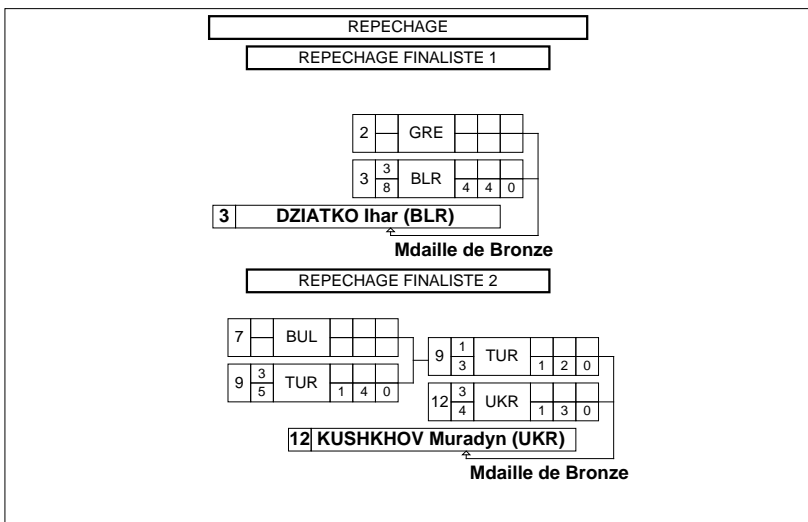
REPECHAGE

REPECHAGE FINALISTE 1

| 2 | — | GRE | | | |
|---|---|---|---|---|---|
| 3 | $\frac{3}{8}$ | BLR | 4 | 4 | 0 |

| 3 | DZIATKO Ihar (BLR) |
|---|---|

Mdaille de Bronze

REPECHAGE FINALISTE 2

| 7 | — | BUL | | | |
|---|---|---|---|---|---|
| 9 | $\frac{3}{5}$ | TUR | 1 | 4 | 0 |

| 9 | $\frac{1}{3}$ | TUR | 1 | 2 | 0 |
|---|---|---|---|---|---|
| 12 | $\frac{3}{4}$ | UKR | 1 | 3 | 0 |

| 12 | KUSHKHOV Muradyn (UKR) |
|---|---|

Mdaille de Bronze